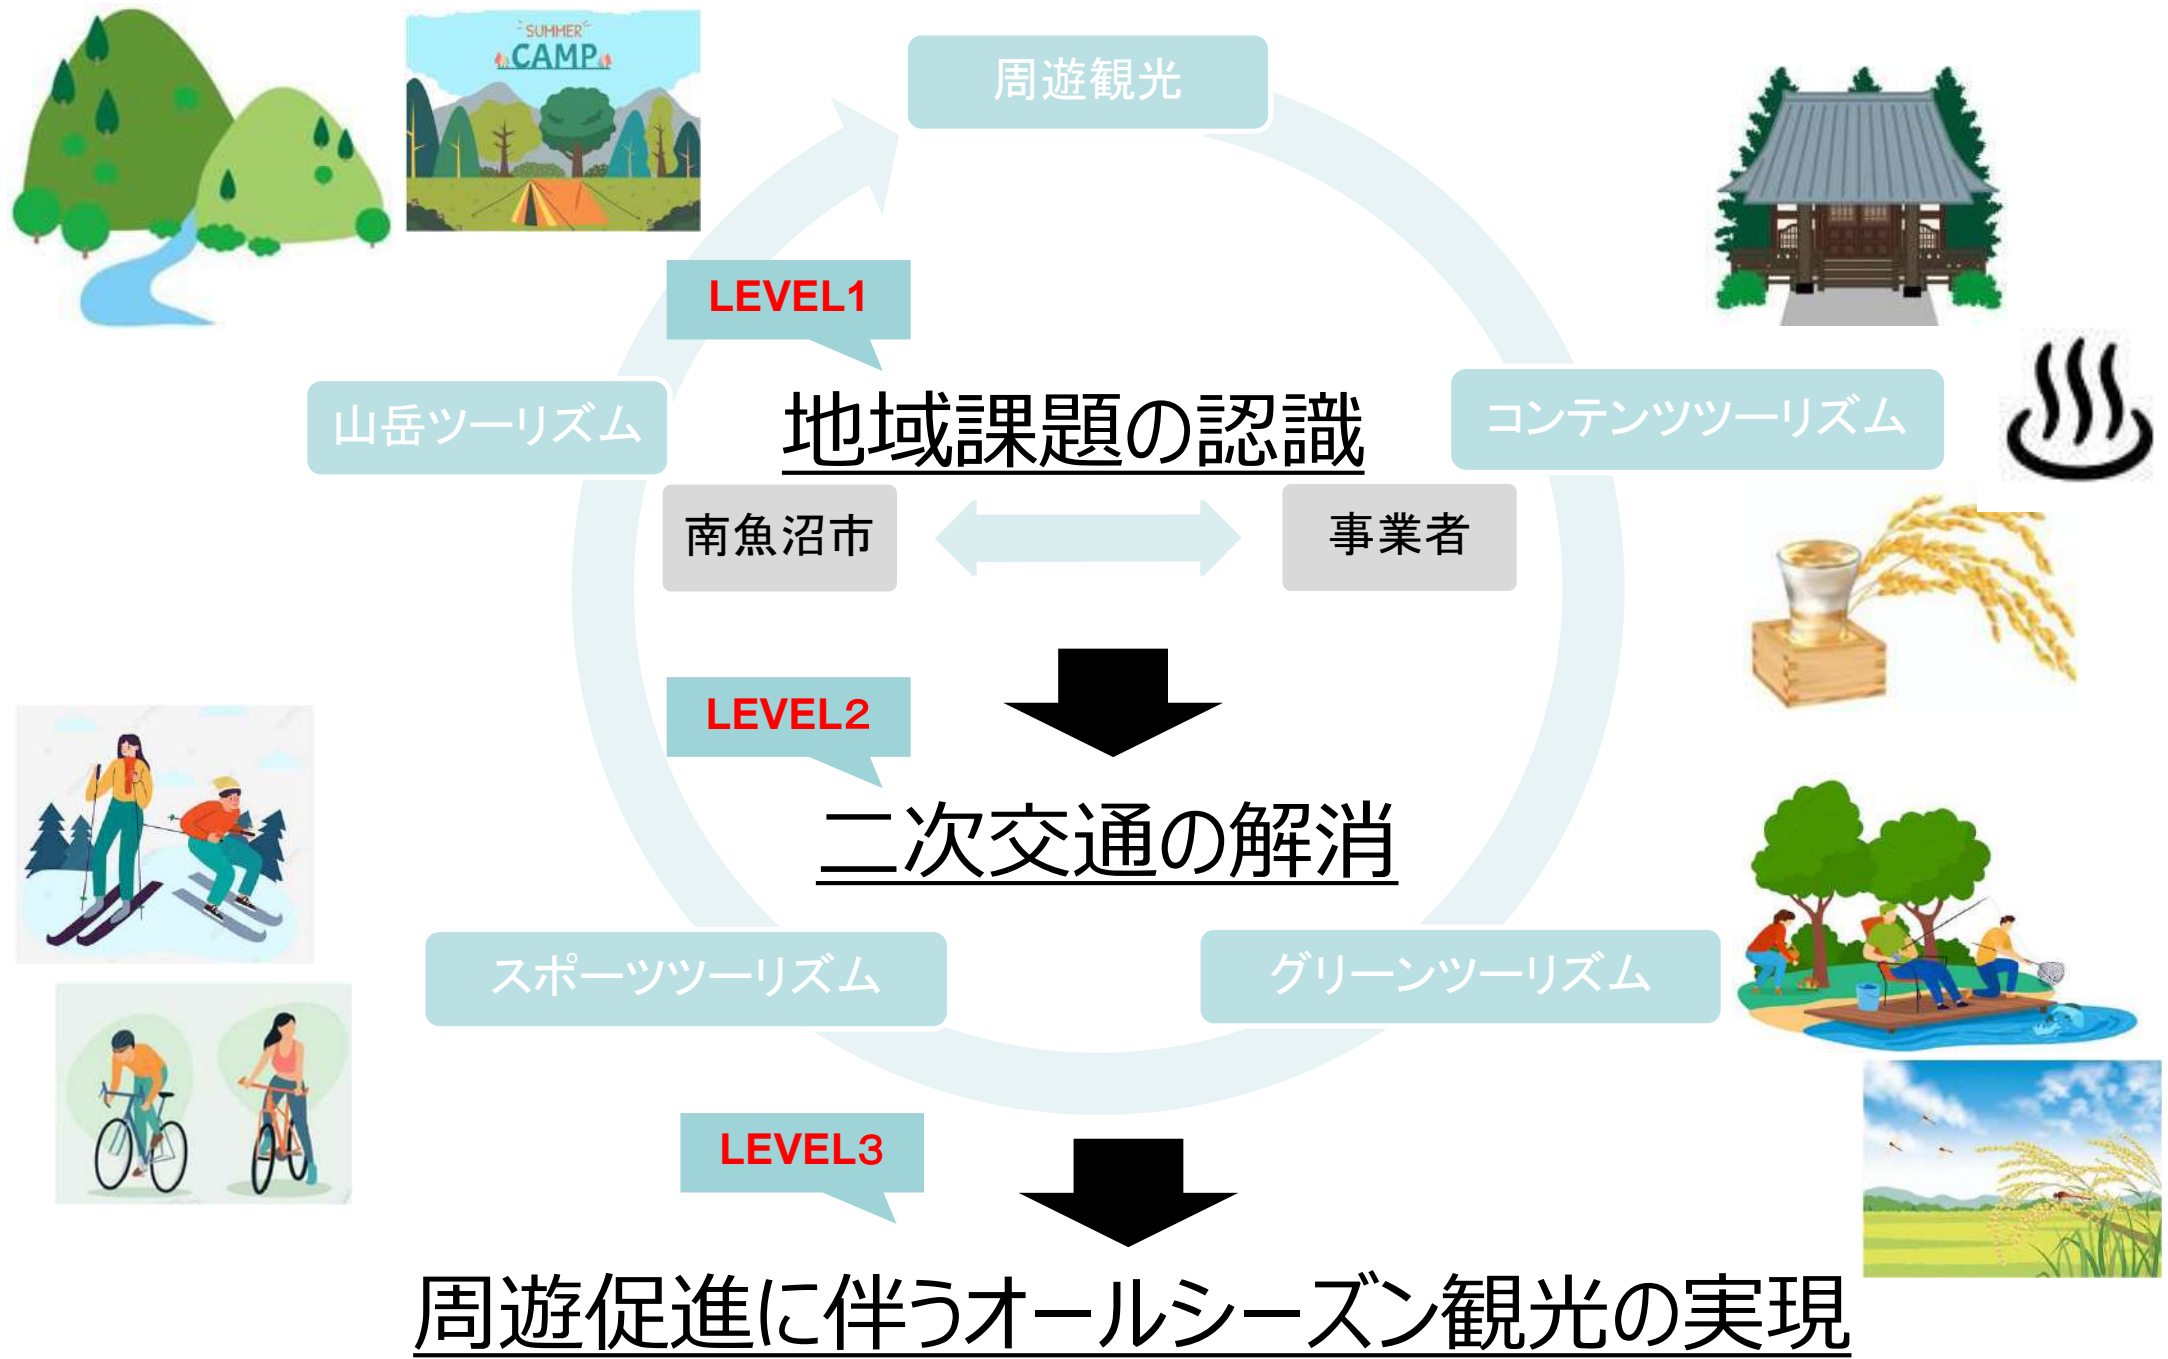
SUMMER
CAMP

周遊観光

LEVEL1

山岳ツーリズム

地域課題の認識

コンテンツツーリズム

南魚沼市

事業者

LEVEL2

二次交通の解消

スポーツツーリズム

グリーンツーリズム

LEVEL3

周遊促進に伴うオールシーズン観光の実現